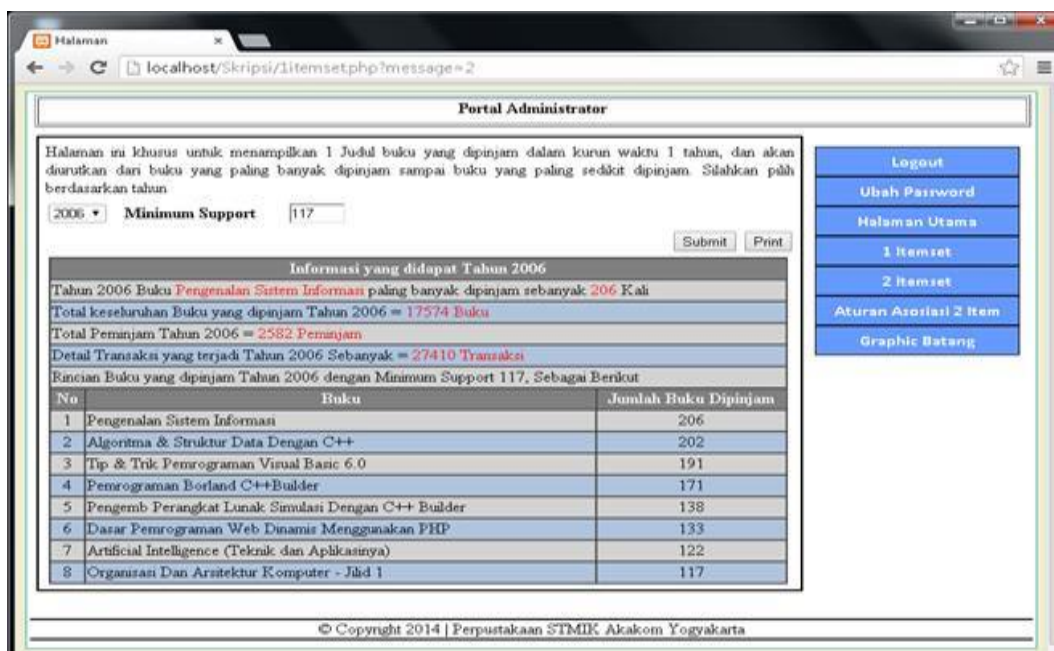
Halaman

localhost/Skripsi/1itemset.php?message=2

Portal Administrator

Halaman ini khusus untuk menampilkan 1 Judul buku yang dipinjam dalam kurun waktu 1 tahun, dan akan diurutkan dari buku yang paling banyak dipinjam sampai buku yang paling sedikit dipinjam. Silahkan pilih berdasarkan tahun

2006 ▾ Minimum Support 117

Submit Print

Logout
Ubah Password
Halaman Utama
1 Itemset
2 Itemset
Aturan Asosiasi 2 Item
Graphic Batang

Informasi yang didapat Tahun 2006

Tahun 2006 Buku Pengenalan Sistem Informasi paling banyak dipinjam sebanyak 206 Kali

Total keseluruhan Buku yang dipinjam Tahun 2006 = 17574 Buku

Total Peminjam Tahun 2006 = 2582 Peminjam

Detail Transaksi yang terjadi Tahun 2006 Sebanyak = 27410 Transaksi

Rincian Buku yang dipinjam Tahun 2006 dengan Minimum Support 117, Sebagai Berikut

| No | Buku | Jumlah Buku Dipinjam |
|---|---|---|
| 1 | Pengenalan Sistem Informasi | 206 |
| 2 | Algoritma & Struktur Data Dengan C++ | 202 |
| 3 | Tip & Trik Pemrograman Visual Basic 6.0 | 191 |
| 4 | Pemrograman Borland C++Builder | 171 |
| 5 | Pengemb Perangkat Lunak Simulasi Dengan C++ Builder | 138 |
| 6 | Dasar Pemrograman Web Dinamis Menggunakan PHP | 133 |
| 7 | Artificial Intelligence (Teknik dan Aplikasinya) | 122 |
| 8 | Organisasi Dan Arsitektur Komputer - Jilid 1 | 117 |

© Copyright 2014 | Perpustakaan STMIK Akakom Yogyakarta